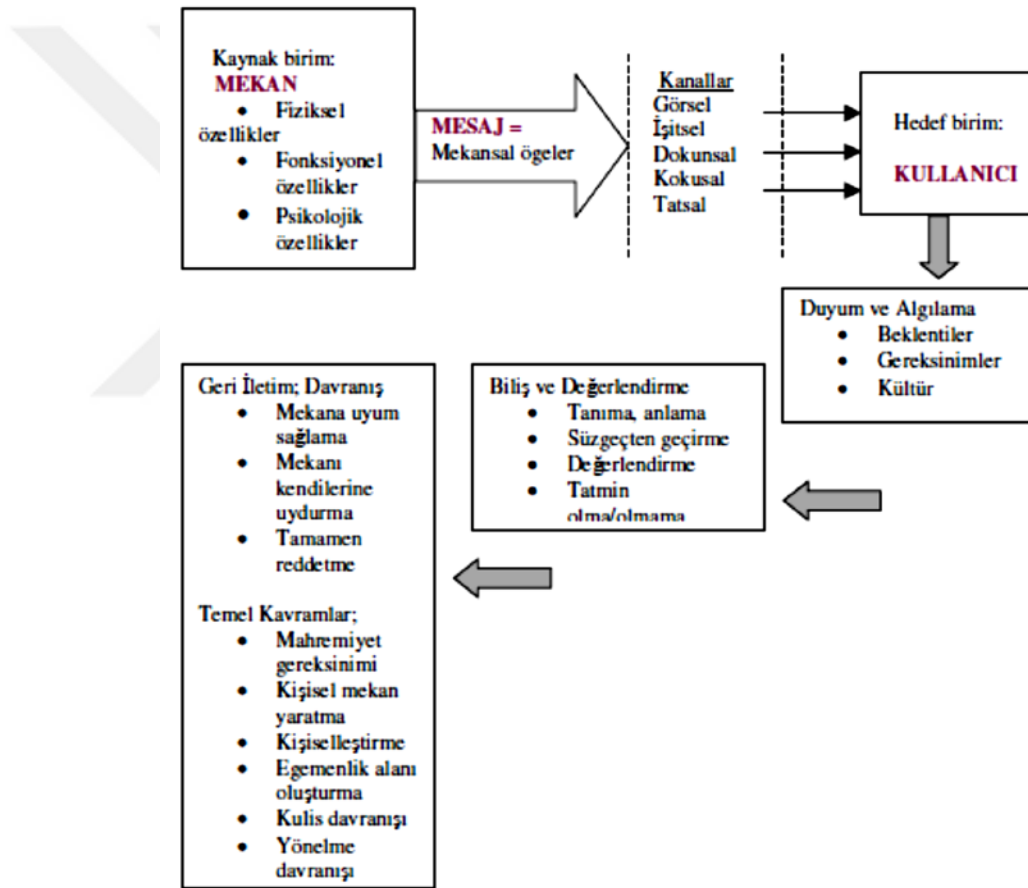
Kaynak birim:
MEKAN
- Fiziksel özellikler
- Fonksiyonel özellikler
- Psikolojik özellikler

MESAJ =
Mekansal ögeler

Kanallar
Görsel
İşitsel
Dokunsal
Kokusal
Tatsal

Hedef birim:
KULLANICI

Duyum ve Algılama
- Beklentiler
- Gereksinimler
- Kültür

Biliş ve Değerlendirme
- Tanıma, anlama
- Süzgeçten geçirme
- Değerlendirme
- Tatmin olma/olmama

Geri İletim; Davranış
- Mekana uyum sağlama
- Mekanı kendilerine uydurma
- Tamamen reddetme

Temel Kavramlar;
- Mahremiyet gereksinimi
- Kişisel mekan yaratma
- Kişiselleştirme
- Egemenlik alanı oluşturma
- Kulis davranışı
- Yönelme davranışı